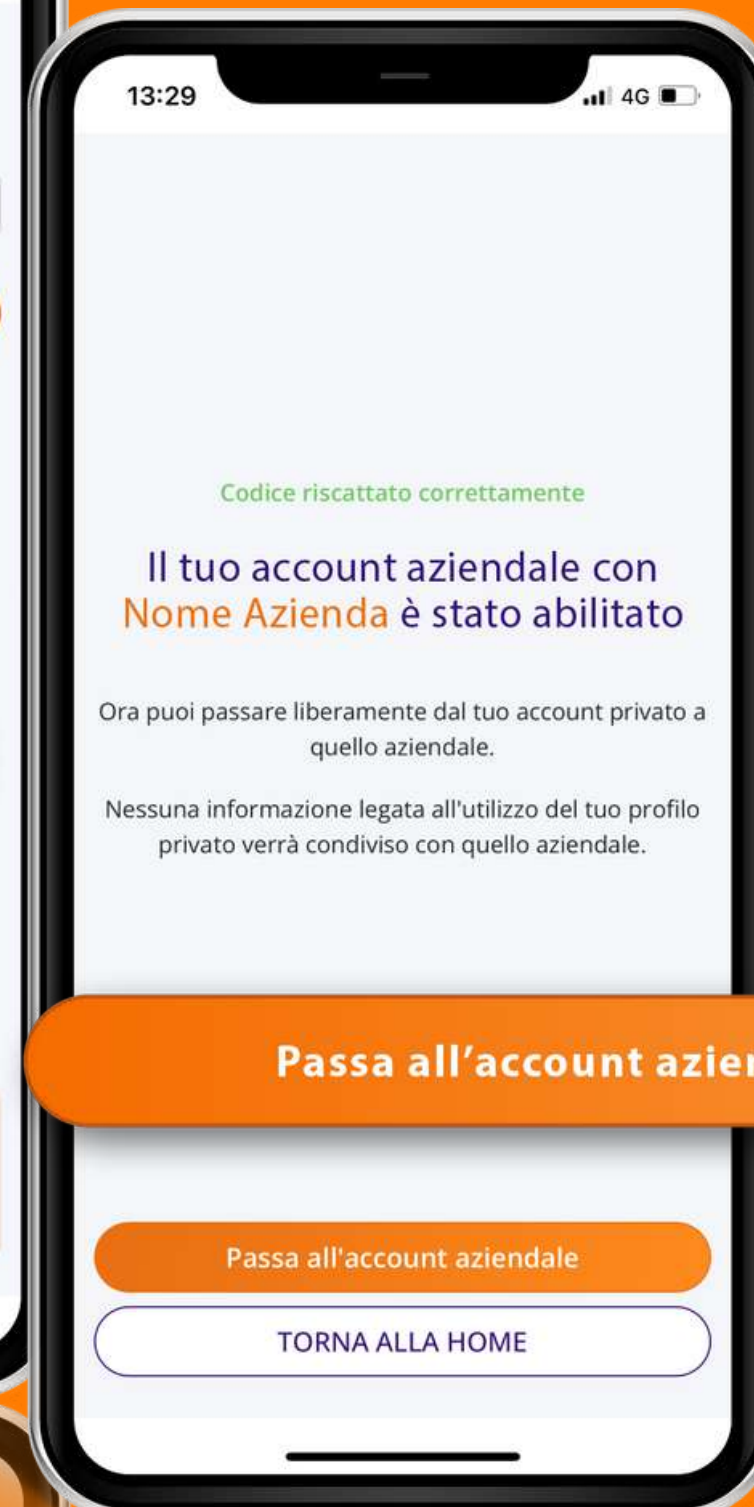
13:29

4G

Codice riscattato correttamente

Il tuo account aziendale con Nome Azienda è stato abilitato

Ora puoi passare liberamente dal tuo account privato a quello aziendale.

Nessuna informazione legata all'utilizzo del tuo profilo privato verrà condiviso con quello aziendale.

Passa all'account azien

Passa all'account aziendale

TORNA ALLA HOME